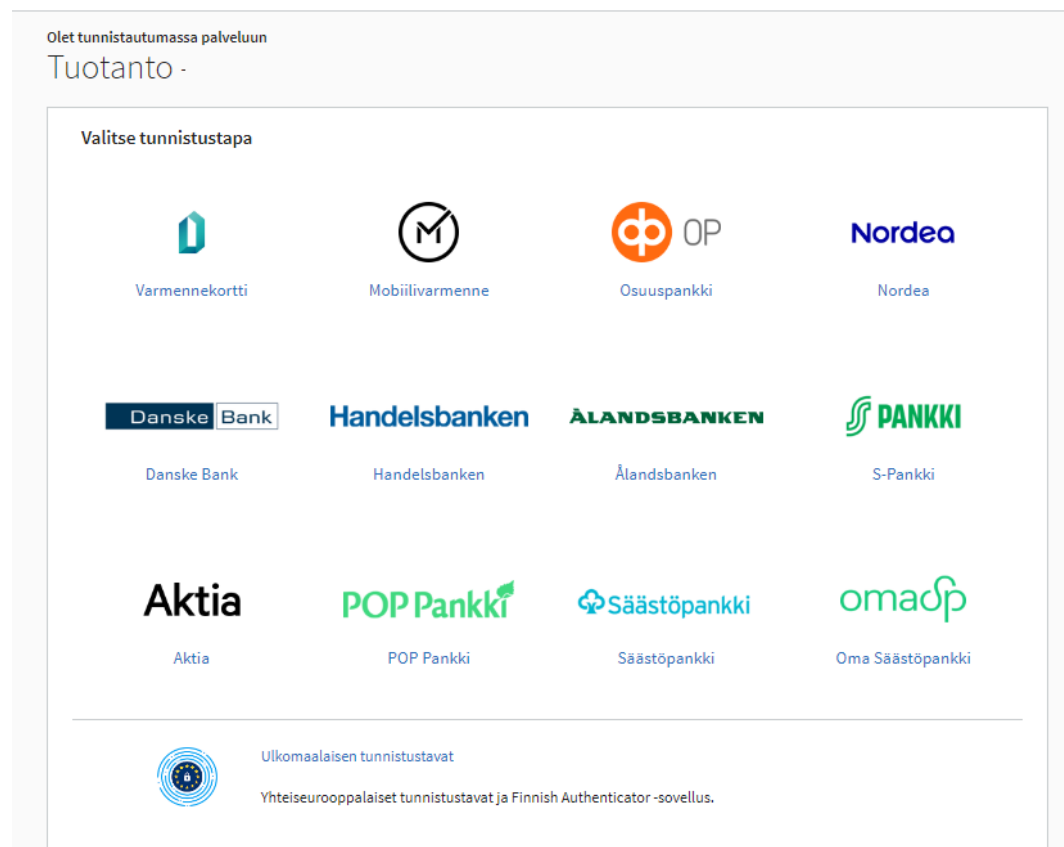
Olet tunnistautumassa palveluun
Tuotanto -

Valitse tunnistustapa

Varmennekortti

Mobiilivarmenne

OP
Osuuspankki

Nordea
Nordea

Danske Bank
Danske Bank

Handelsbanken
Handelsbanken

ÅLANDSBANKEN
Ålandsbanken

S PANKKI
S-Pankki

Aktia
Aktia

POP Pankki
POP Pankki

Säästöpankki
Säästöpankki

omasp
Oma Säästöpankki

Ulkomaalaisen tunnistustavat

Yhteiseurooppalaiset tunnistustavat ja Finnish Authenticator -sovellus.